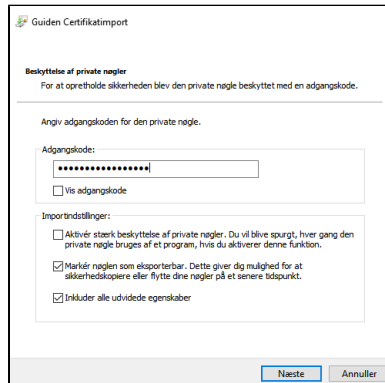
Guiden Certifikatimport

Beskyttelse af private nøgler
For at opretholde sikkerheden blev den private nøgle beskyttet med en adgangskode.

Angiv adgangskoden for den private nøgle.

Adgangskode:
●●●●●●●●●●●●●●●●
Vis adgangskode

Importindstillinger:
Aktivér stærk beskyttelse af private nøgler. Du vil blive spurgt, hver gang den private nøgle bruges af et program, hvis du aktiverer denne funktion.

Markér nøglen som eksporterbar. Dette giver dig mulighed for at sikkerhedskopiere eller flytte dine nøgler på et senere tidspunkt.

Inkluder alle udvidede egenskaber

Næste
Annuller